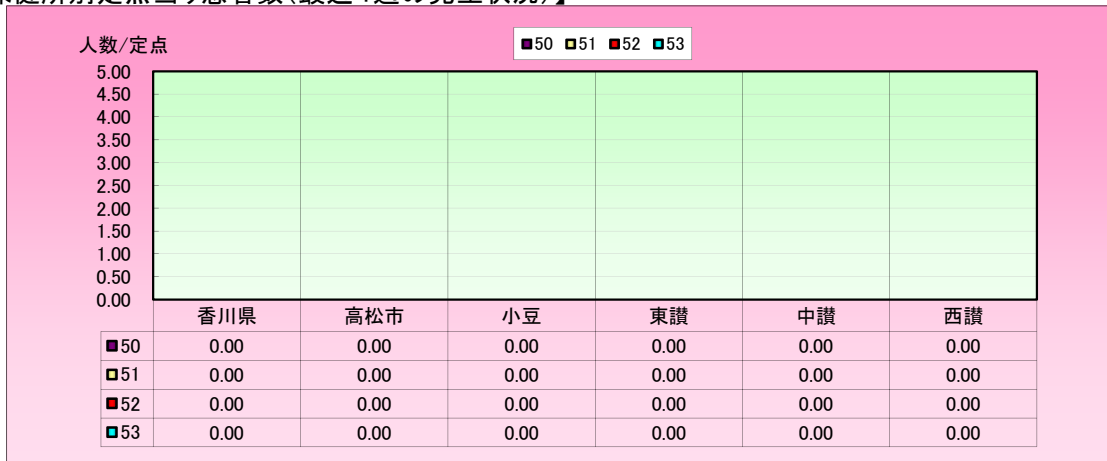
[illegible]健所別定点当り患者数(最近4週の発生状況)】

人数/定点

50 51 52 53

5.00
4.50
4.00
3.50
3.00
2.50
2.00
1.50
1.00
0.50
0.00

| | 香川県 | 高松市 | 小豆 | 東讃 | 中讃 | 西讃 |
|---|---|---|---|---|---|---|
| 50 | 0.00 | 0.00 | 0.00 | 0.00 | 0.00 | 0.00 |
| 51 | 0.00 | 0.00 | 0.00 | 0.00 | 0.00 | 0.00 |
| 52 | 0.00 | 0.00 | 0.00 | 0.00 | 0.00 | 0.00 |
| 53 | 0.00 | 0.00 | 0.00 | 0.00 | 0.00 | 0.00 |